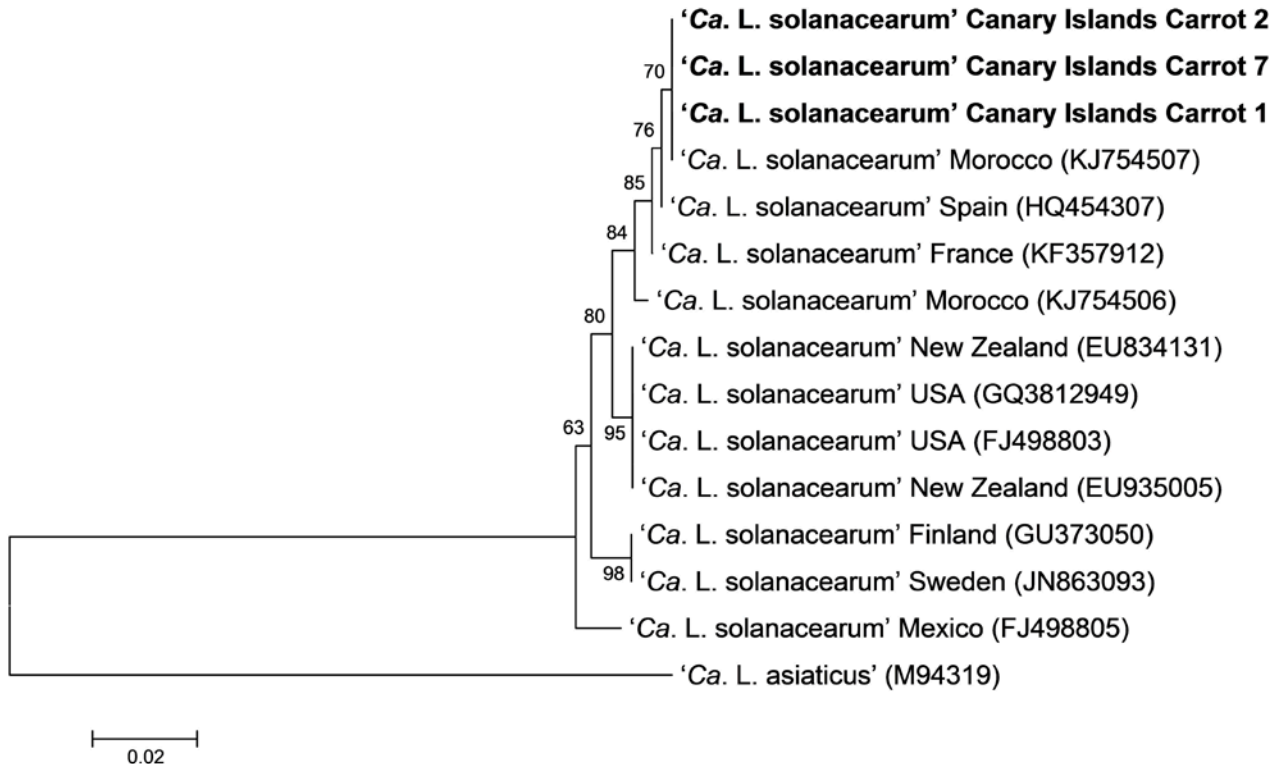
'Ca. L. solanacearum' Canary Islands Carrot 2
70
'Ca. L. solanacearum' Canary Islands Carrot 7
'Ca. L. solanacearum' Canary Islands Carrot 1
76
'Ca. L. solanacearum' Morocco (KJ754507)
85
'Ca. L. solanacearum' Spain (HQ454307)
84
'Ca. L. solanacearum' France (KF357912)
'Ca. L. solanacearum' Morocco (KJ754506)
80
'Ca. L. solanacearum' New Zealand (EU834131)
'Ca. L. solanacearum' USA (GQ3812949)
95
'Ca. L. solanacearum' USA (FJ498803)
63
'Ca. L. solanacearum' New Zealand (EU935005)
'Ca. L. solanacearum' Finland (GU373050)
98
'Ca. L. solanacearum' Sweden (JN863093)
'Ca. L. solanacearum' Mexico (FJ498805)
'Ca. L. asiaticus' (M94319)
0.02